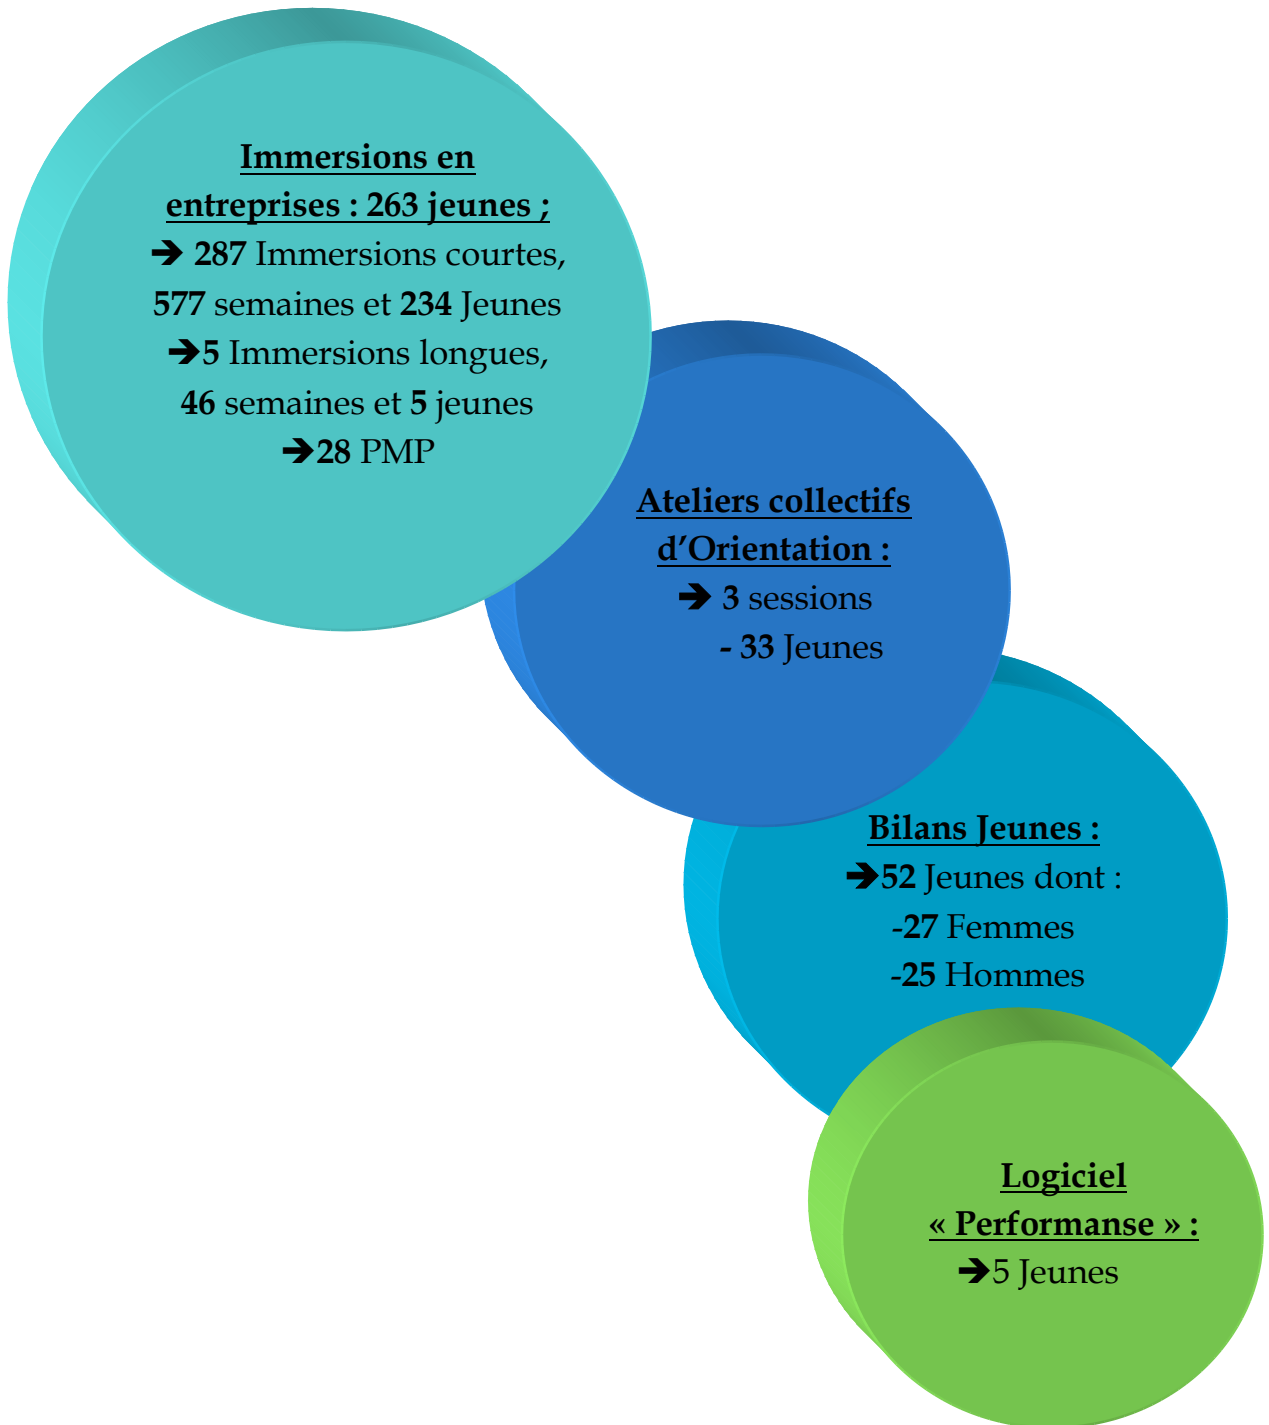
Immersions en entreprises : 263 jeunes ;
➔ 287 Immersions courtes, 577 semaines et 234 Jeunes
➔5 Immersions longues, 46 semaines et 5 jeunes
➔28 PMP

Ateliers collectifs d'Orientation :
➔ 3 sessions
- 33 Jeunes

Bilans Jeunes :
➔52 Jeunes dont :
-27 Femmes
-25 Hommes

Logiciel « Performanse » :
➔5 Jeunes